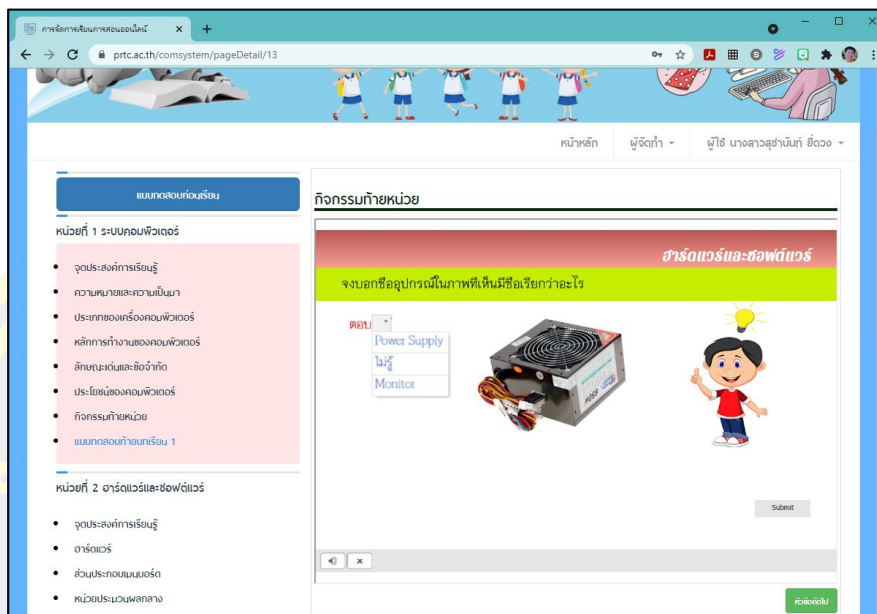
การจัดการเรียนการสอนออนไลน์ ×

prtc.ac.th/comsystem/pageDetail/13

หน้าหลัก ผู้จัดทำ ผู้ใช้ นางสาวสุชานันท์ ยี่ดวง

แบบทดสอบก่อนเรียน

หน่วยที่ 1 ระบบคอมพิวเตอร์

- จุดประสงค์การเรียนรู้
- ความหมายและความเป็นมา
- ประเภทของเครื่องคอมพิวเตอร์
- หลักการทำงานของคอมพิวเตอร์
- ลักษณะเด่นและข้อจำกัด
- ประโยชน์ของคอมพิวเตอร์
- กิจกรรมท้ายหน่วย
- แบบทดสอบท้ายบทเรียน 1

หน่วยที่ 2 ฮาร์ดแวร์และซอฟต์แวร์

- จุดประสงค์การเรียนรู้
- ฮาร์ดแวร์
- ส่วนประกอบเมนบอร์ด
- หน่วยประมวลผลกลาง

กิจกรรมท้ายหน่วย

ฮาร์ดแวร์และซอฟต์แวร์

จงบอกชื่ออุปกรณ์ในภาพที่เห็นมีชื่อเรียกว่าอะไร

ตอบ

Power Supply
ไม่รู้
Monitor

Submit

หัวข้อถัดไป